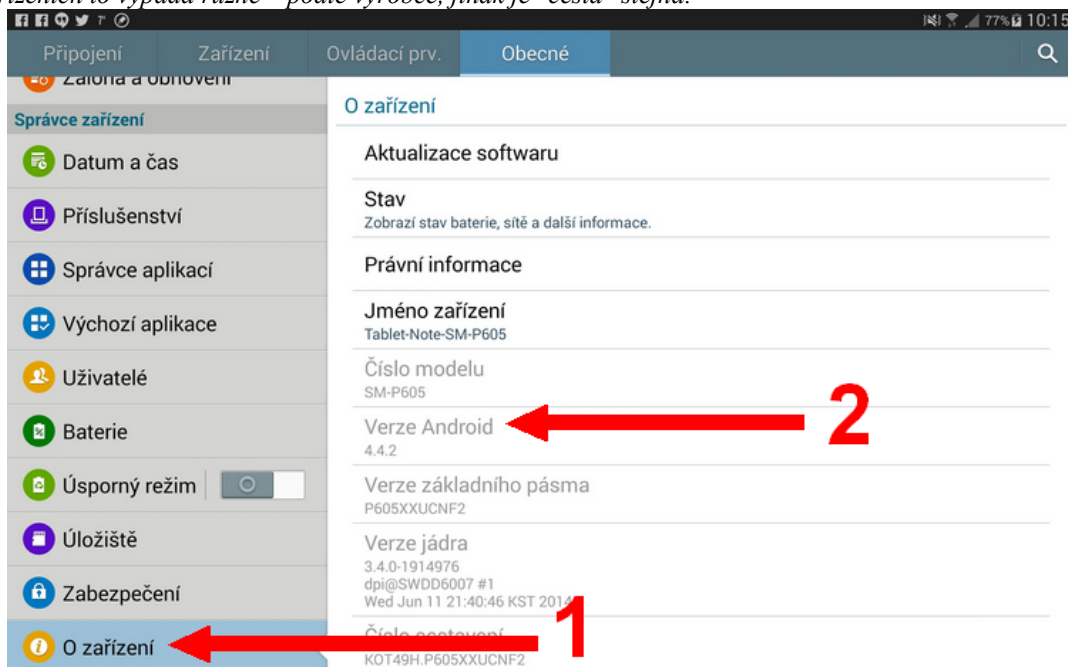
zařízeních to vypadá různě - podle výrobce, finální "cesta" stejná.

77% 10:15

Připojení | Zařízení | Ovládací prv. | Obecné

Záloha a obnovení

Správce zařízení

Datum a čas

Příslušenství

Správce aplikací

Výchozí aplikace

Uživatelé

Baterie

Úsporný režim

Úložiště

Zabezpečení

O zařízení

O zařízení

Aktualizace softwaru

Stav
Zobrazí stav baterie, sítě a další informace.

Právní informace

Jméno zařízení
Tablet-Note-SM-P605

Číslo modelu
SM-P605

Verze Android
4.4.2

Verze základního pásma
P605XXUCNF2

Verze jádra
3.4.0-1914976
dpi@SWDD6007 #1
Wed Jun 11 21:40:46 KST 2014

Číslo sestavení
KOT49H.P605XXUCNF2

2

1